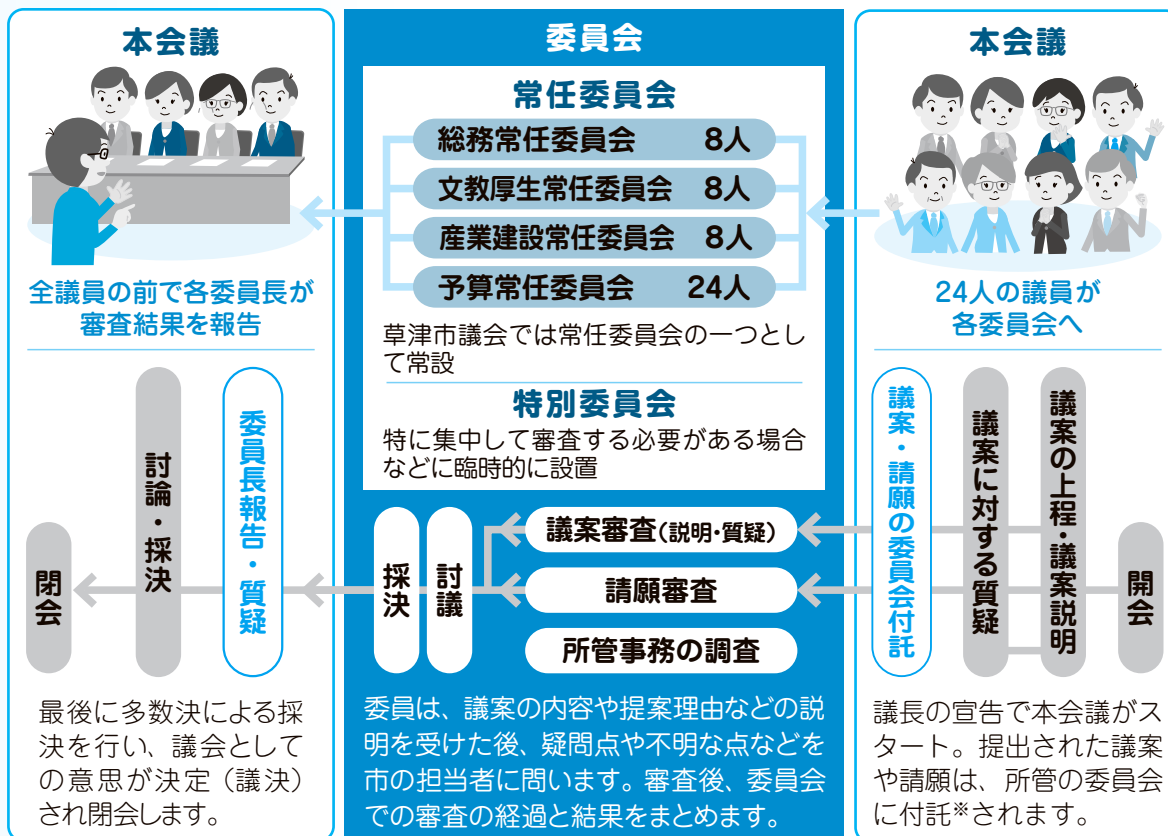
本会議

全議員の前で各委員長が審査結果を報告

閉会

討論・採決

委員長報告・質疑

最後に多数決による採決を行い、議会としての意思が決定（議決）され閉会します。

委員会

常任委員会

| 総務常任委員会 | 8人 |
|---|---|
| 文教厚生常任委員会 | 8人 |
| 産業建設常任委員会 | 8人 |
| 予算常任委員会 | 24人 |

草津市議会では常任委員会の一つとして常設

特別委員会

特に集中して審査する必要がある場合などに臨時的に設置

採決

討議

議案審査（説明・質疑）

請願審査

所管事務の調査

委員は、議案の内容や提案理由などの説明を受けた後、疑問点や不明な点などを市の担当者に問います。審査後、委員会での審査の経過と結果をまとめます。

本会議

24人の議員が各委員会へ

議案・請願の委員会付託

議案に対する質疑

議案の上程・議案説明

開会

議長の宣告で本会議がスタート。提出された議案や請願は、所管の委員会に付託※されます。